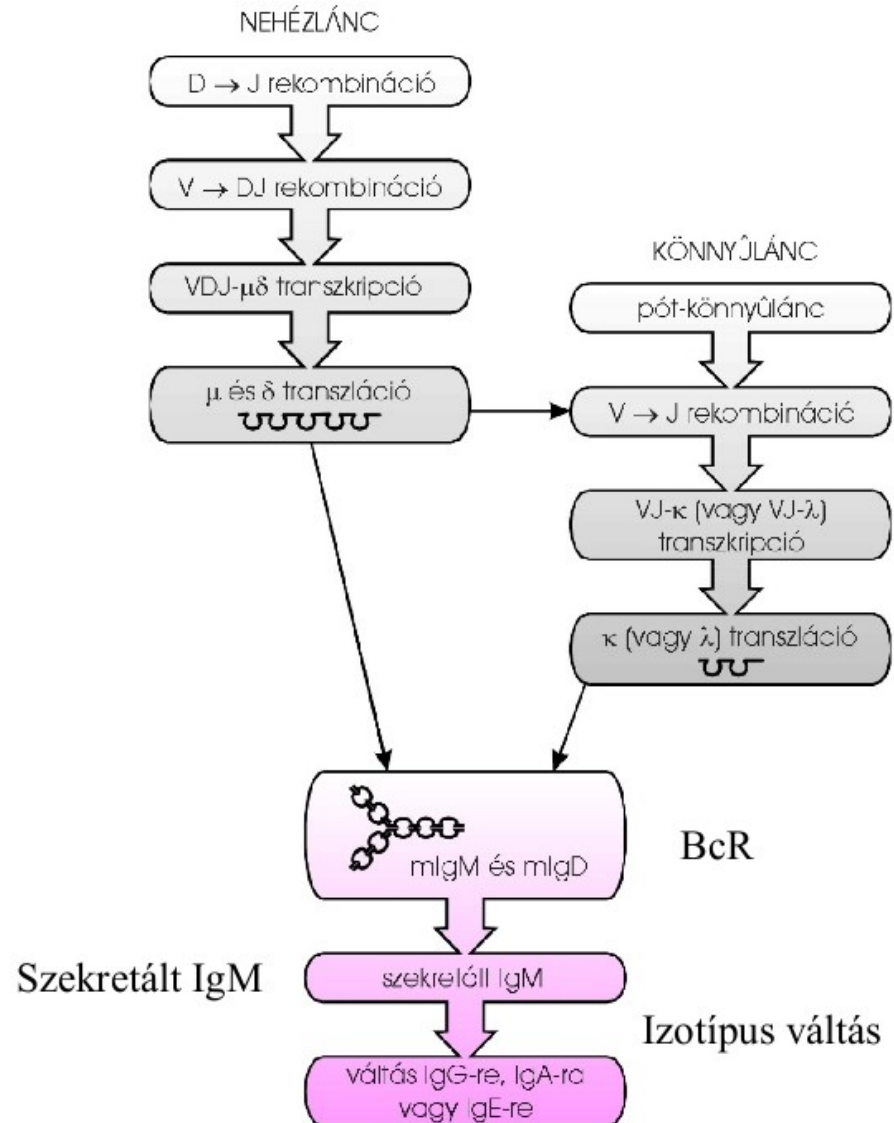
NEHÉZLÁNC

D → J rekombináció

V → DJ rekombináció

VDJ-μδ transzkripció

μ és δ transzláció

KÖNNYÛLÁNC

pót-könnyûlánc

V → J rekombináció

VJ-κ (vagy VJ-λ) transzkripció

κ (vagy λ) transzláció

mIgM és mIgD

BcR

Szekretált IgM

szekretált IgM

Izotípus váltás

váltás IgG-re, IgA-ra vagy IgE-re